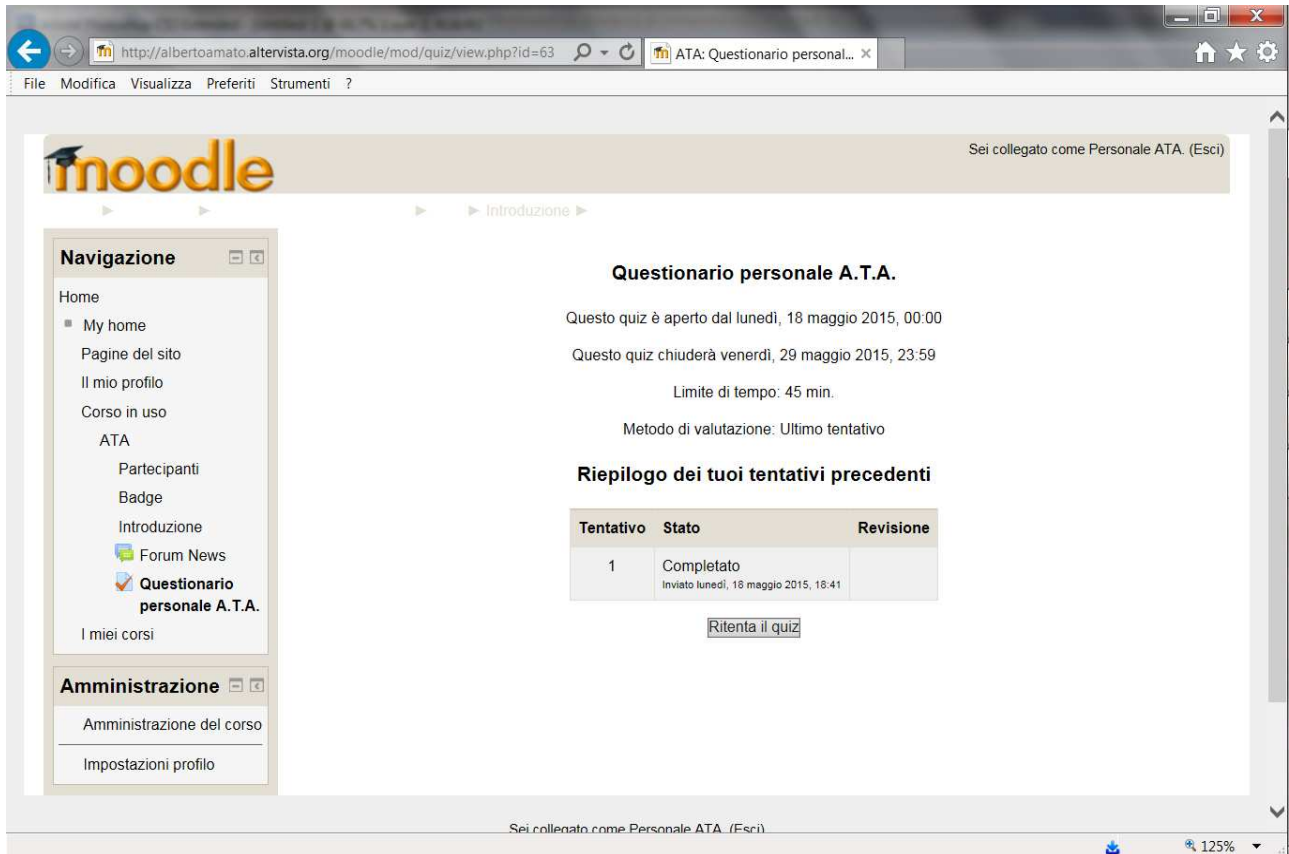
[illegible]

http://albertoamato.altervista.org/moodle/mod/quiz/view.php?id=63

ATA: Questionario personal...

File Modifica Visualizza Preferiti Strumenti ?

moodle

Sei collegato come Personale ATA. (Esci)

► Introduzione ►

Navigazione

Home

My home

Pagine del sito

Il mio profilo

Corso in uso

ATA

Partecipanti

Badge

Introduzione

Forum News

Questionario personale A.T.A.

I miei corsi

Amministrazione

Amministrazione del corso

Impostazioni profilo

Questionario personale A.T.A.

Questo quiz è aperto dal lunedì, 18 maggio 2015, 00:00

Questo quiz chiuderà venerdì, 29 maggio 2015, 23:59

Limite di tempo: 45 min.

Metodo di valutazione: Ultimo tentativo

Riepilogo dei tuoi tentativi precedenti

| Tentativo | Stato | Revisione |
|---|---|---|
| 1 | Completato Inviato lunedì, 18 maggio 2015, 18:41 | |

Ritenta il quiz

Sei collegato come Personale ATA. (Esci)

125%